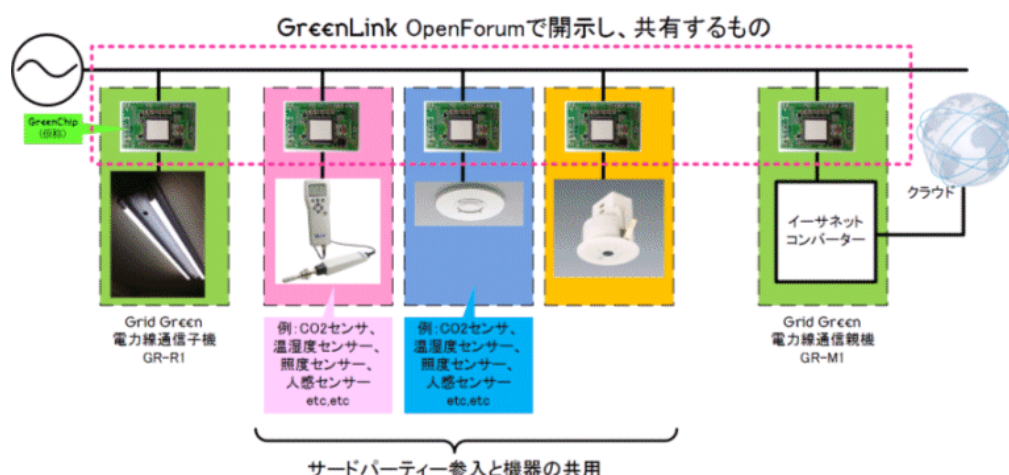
GreenLink OpenForumで開示し、共有するもの

GreenChip
(仮称)

Grid Green
電力線通信子機
GR-R1

例:CO2センサ、
温湿度センサー、
照度センサー、
人感センサー
etc,etc

例:CO2センサ、
温湿度センサー、
照度センサー、
人感センサー
etc,etc

イーサネット
コンバーター

クラウド

Grid Green
電力線通信親機
GR-M1

サードパーティー参入と機器の共用